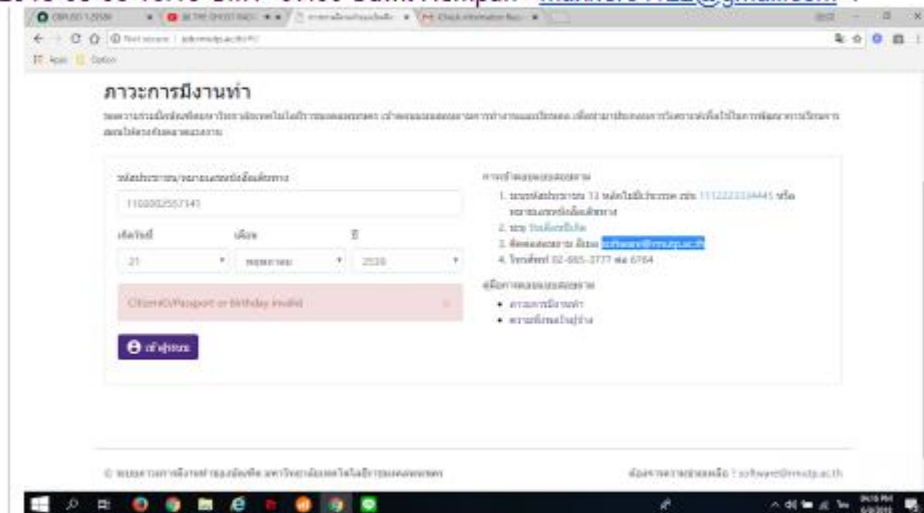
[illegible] Maxforce1422@gmail.com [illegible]

ภาวะการมีงานทำ

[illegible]

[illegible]

1100002557141

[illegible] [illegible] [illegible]

21 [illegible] 2530

Citizen ID/Passport or Birthday invalid

เข้าสู่ระบบ

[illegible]

1. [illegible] 13 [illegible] 1112223334445 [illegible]
2. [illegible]
3. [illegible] software@rmutp.ac.th
4. โทรศัพท์ 02-665-3777 ต่อ 6764

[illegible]

- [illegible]
- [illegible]

© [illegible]

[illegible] : software@rmutp.ac.th